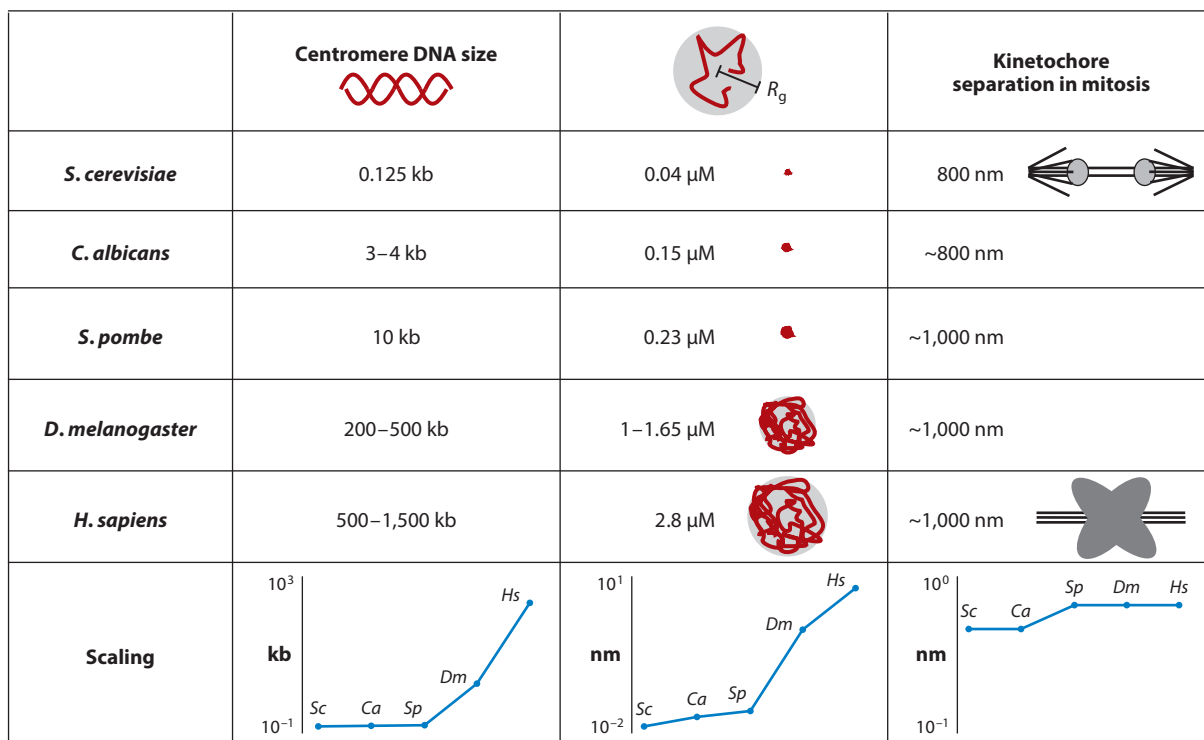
|  | Centromere DNA size | $R_g$ | Kinetochore separation in mitosis |
|---|---|---|---|
| ***S. cerevisiae*** | 0.125 kb | 0.04 μM | 800 nm |
| ***C. albicans*** | 3–4 kb | 0.15 μM | ~800 nm |
| ***S. pombe*** | 10 kb | 0.23 μM | ~1,000 nm |
| ***D. melanogaster*** | 200–500 kb | 1–1.65 μM | ~1,000 nm |
| ***H. sapiens*** | 500–1,500 kb | 2.8 μM | ~1,000 nm |
| **Scaling** | $10^3$ **kb** $10^{-1}$ *Sc* *Ca* *Sp* *Dm* *Hs* | $10^1$ **nm** $10^{-2}$ *Sc* *Ca* *Sp* *Dm* *Hs* | $10^0$ **nm** $10^{-1}$ *Sc* *Ca* *Sp* *Dm* *Hs* |